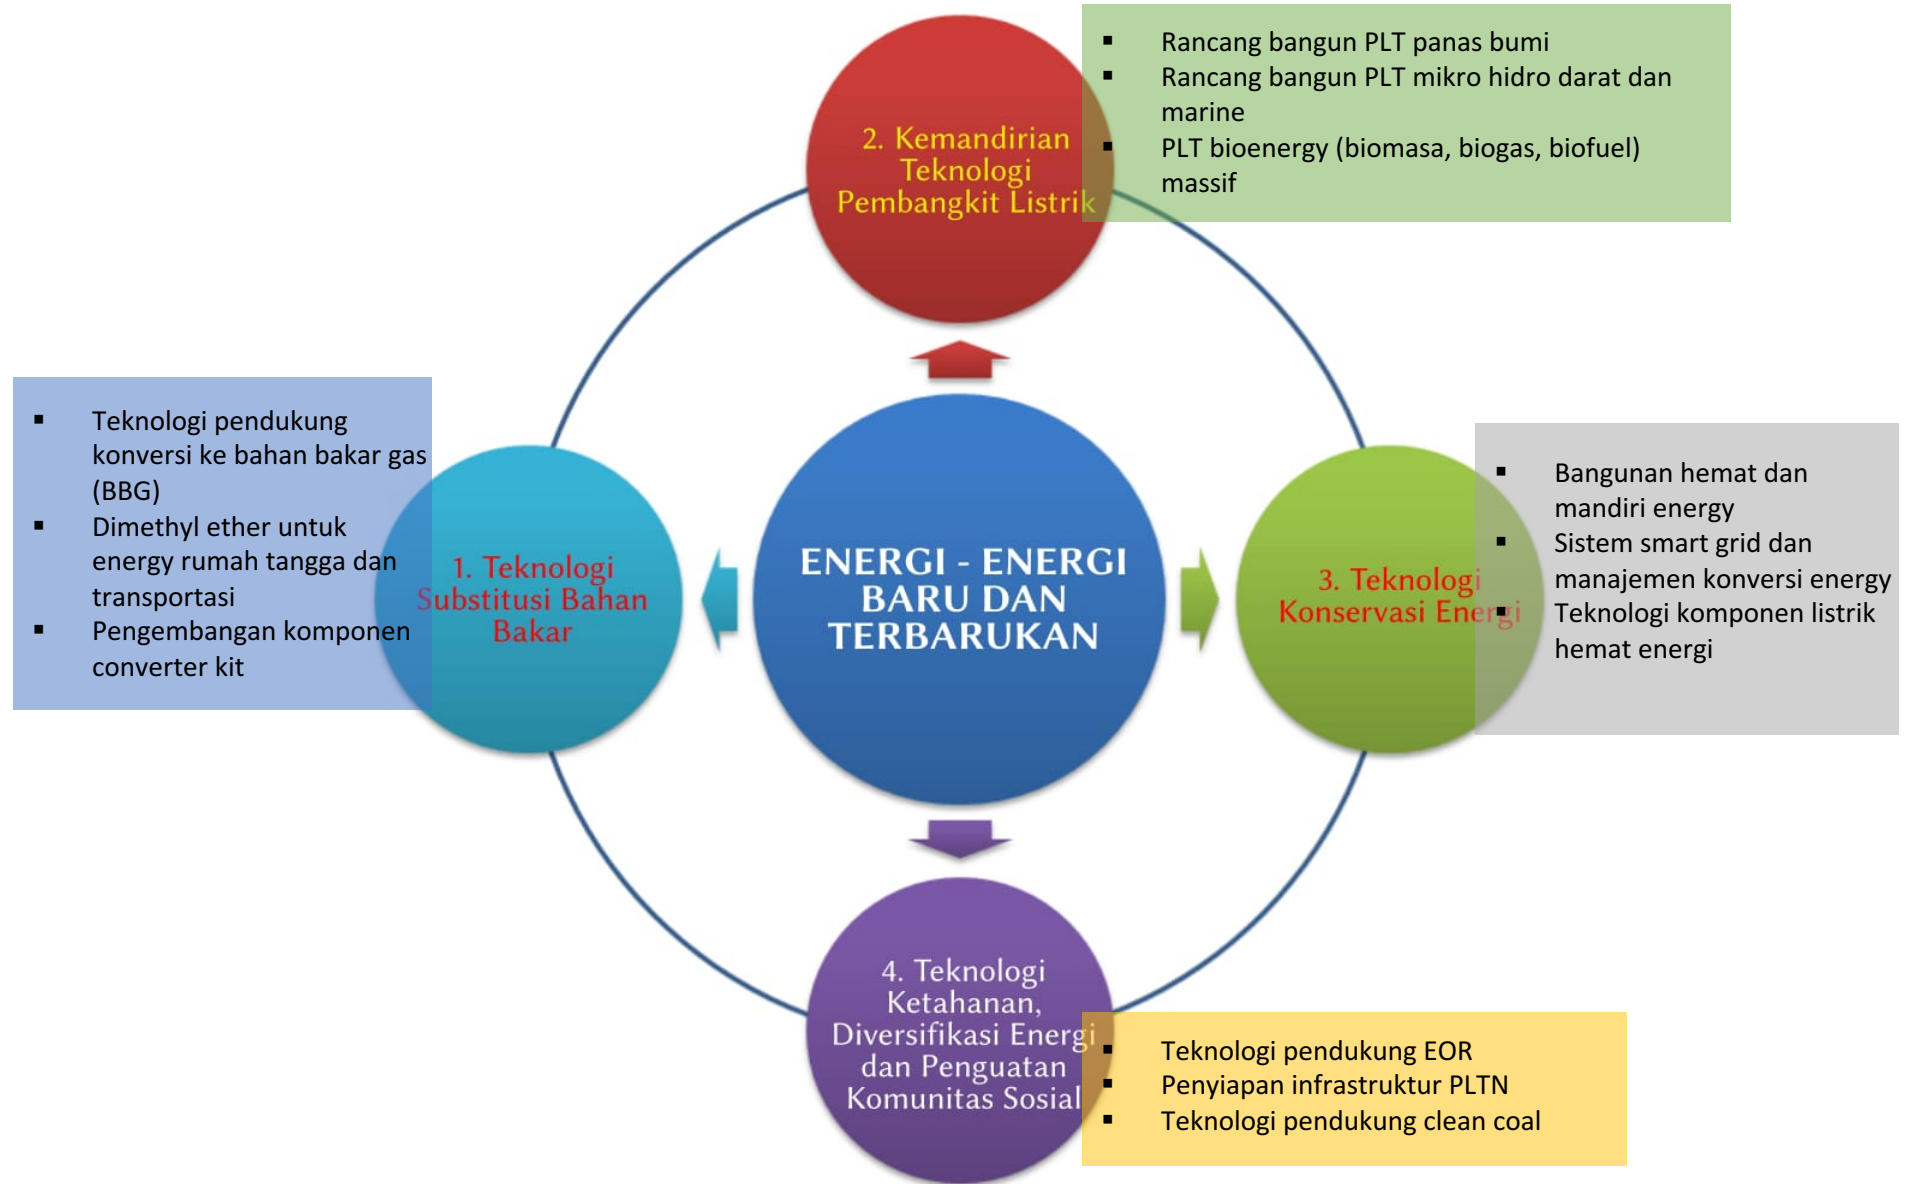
2. Kemandirian Teknologi Pembangkit Listrik

- Rancang bangun PLT panas bumi
- Rancang bangun PLT mikro hidro darat dan marine
- PLT bioenergy (biomasa, biogas, biofuel) massif

- Teknologi pendukung konversi ke bahan bakar gas (BBG)
- Dimethyl ether untuk energy rumah tangga dan transportasi
- Pengembangan komponen converter kit

1. Teknologi Substitusi Bahan Bakar

ENERGI - ENERGI BARU DAN TERBARUKAN

3. Teknologi Konservasi Energi

- Bangunan hemat dan mandiri energy
- Sistem smart grid dan manajemen konversi energy
- Teknologi komponen listrik hemat energi

4. Teknologi Ketahanan, Diversifikasi Energi dan Penguatan Komunitas Sosial

- Teknologi pendukung EOR
- Penyiapan infrastruktur PLTN
- Teknologi pendukung clean coal